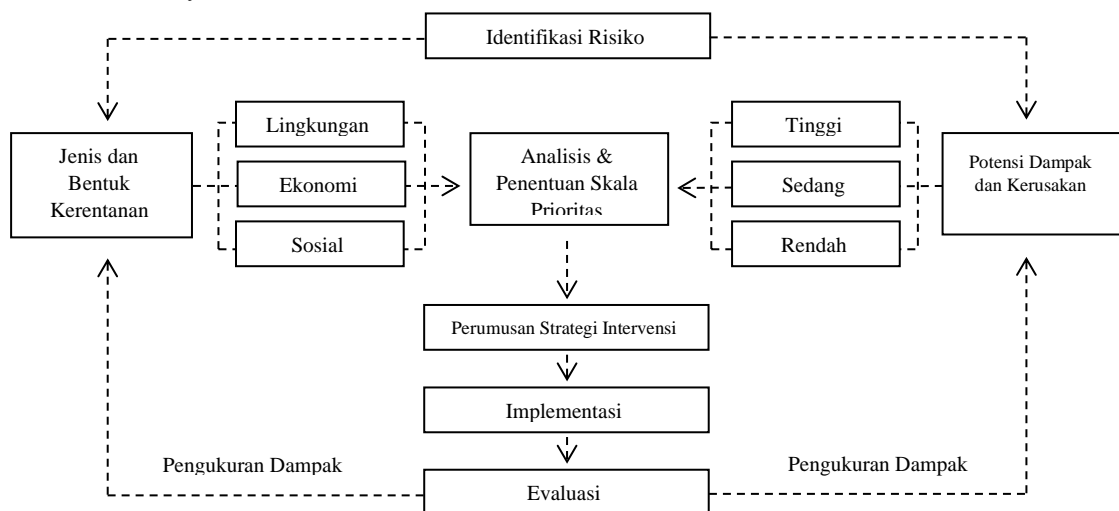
Identifikasi Risiko

Jenis dan Bentuk Kerentanan

Lingkungan

Ekonomi

Sosial

Analisis & Penentuan Skala Prioritas

Tinggi

Sedang

Rendah

Potensi Dampak dan Kerusakan

Perumusan Strategi Intervensi

Implementasi

Pengukuran Dampak

Evaluasi

Pengukuran Dampak